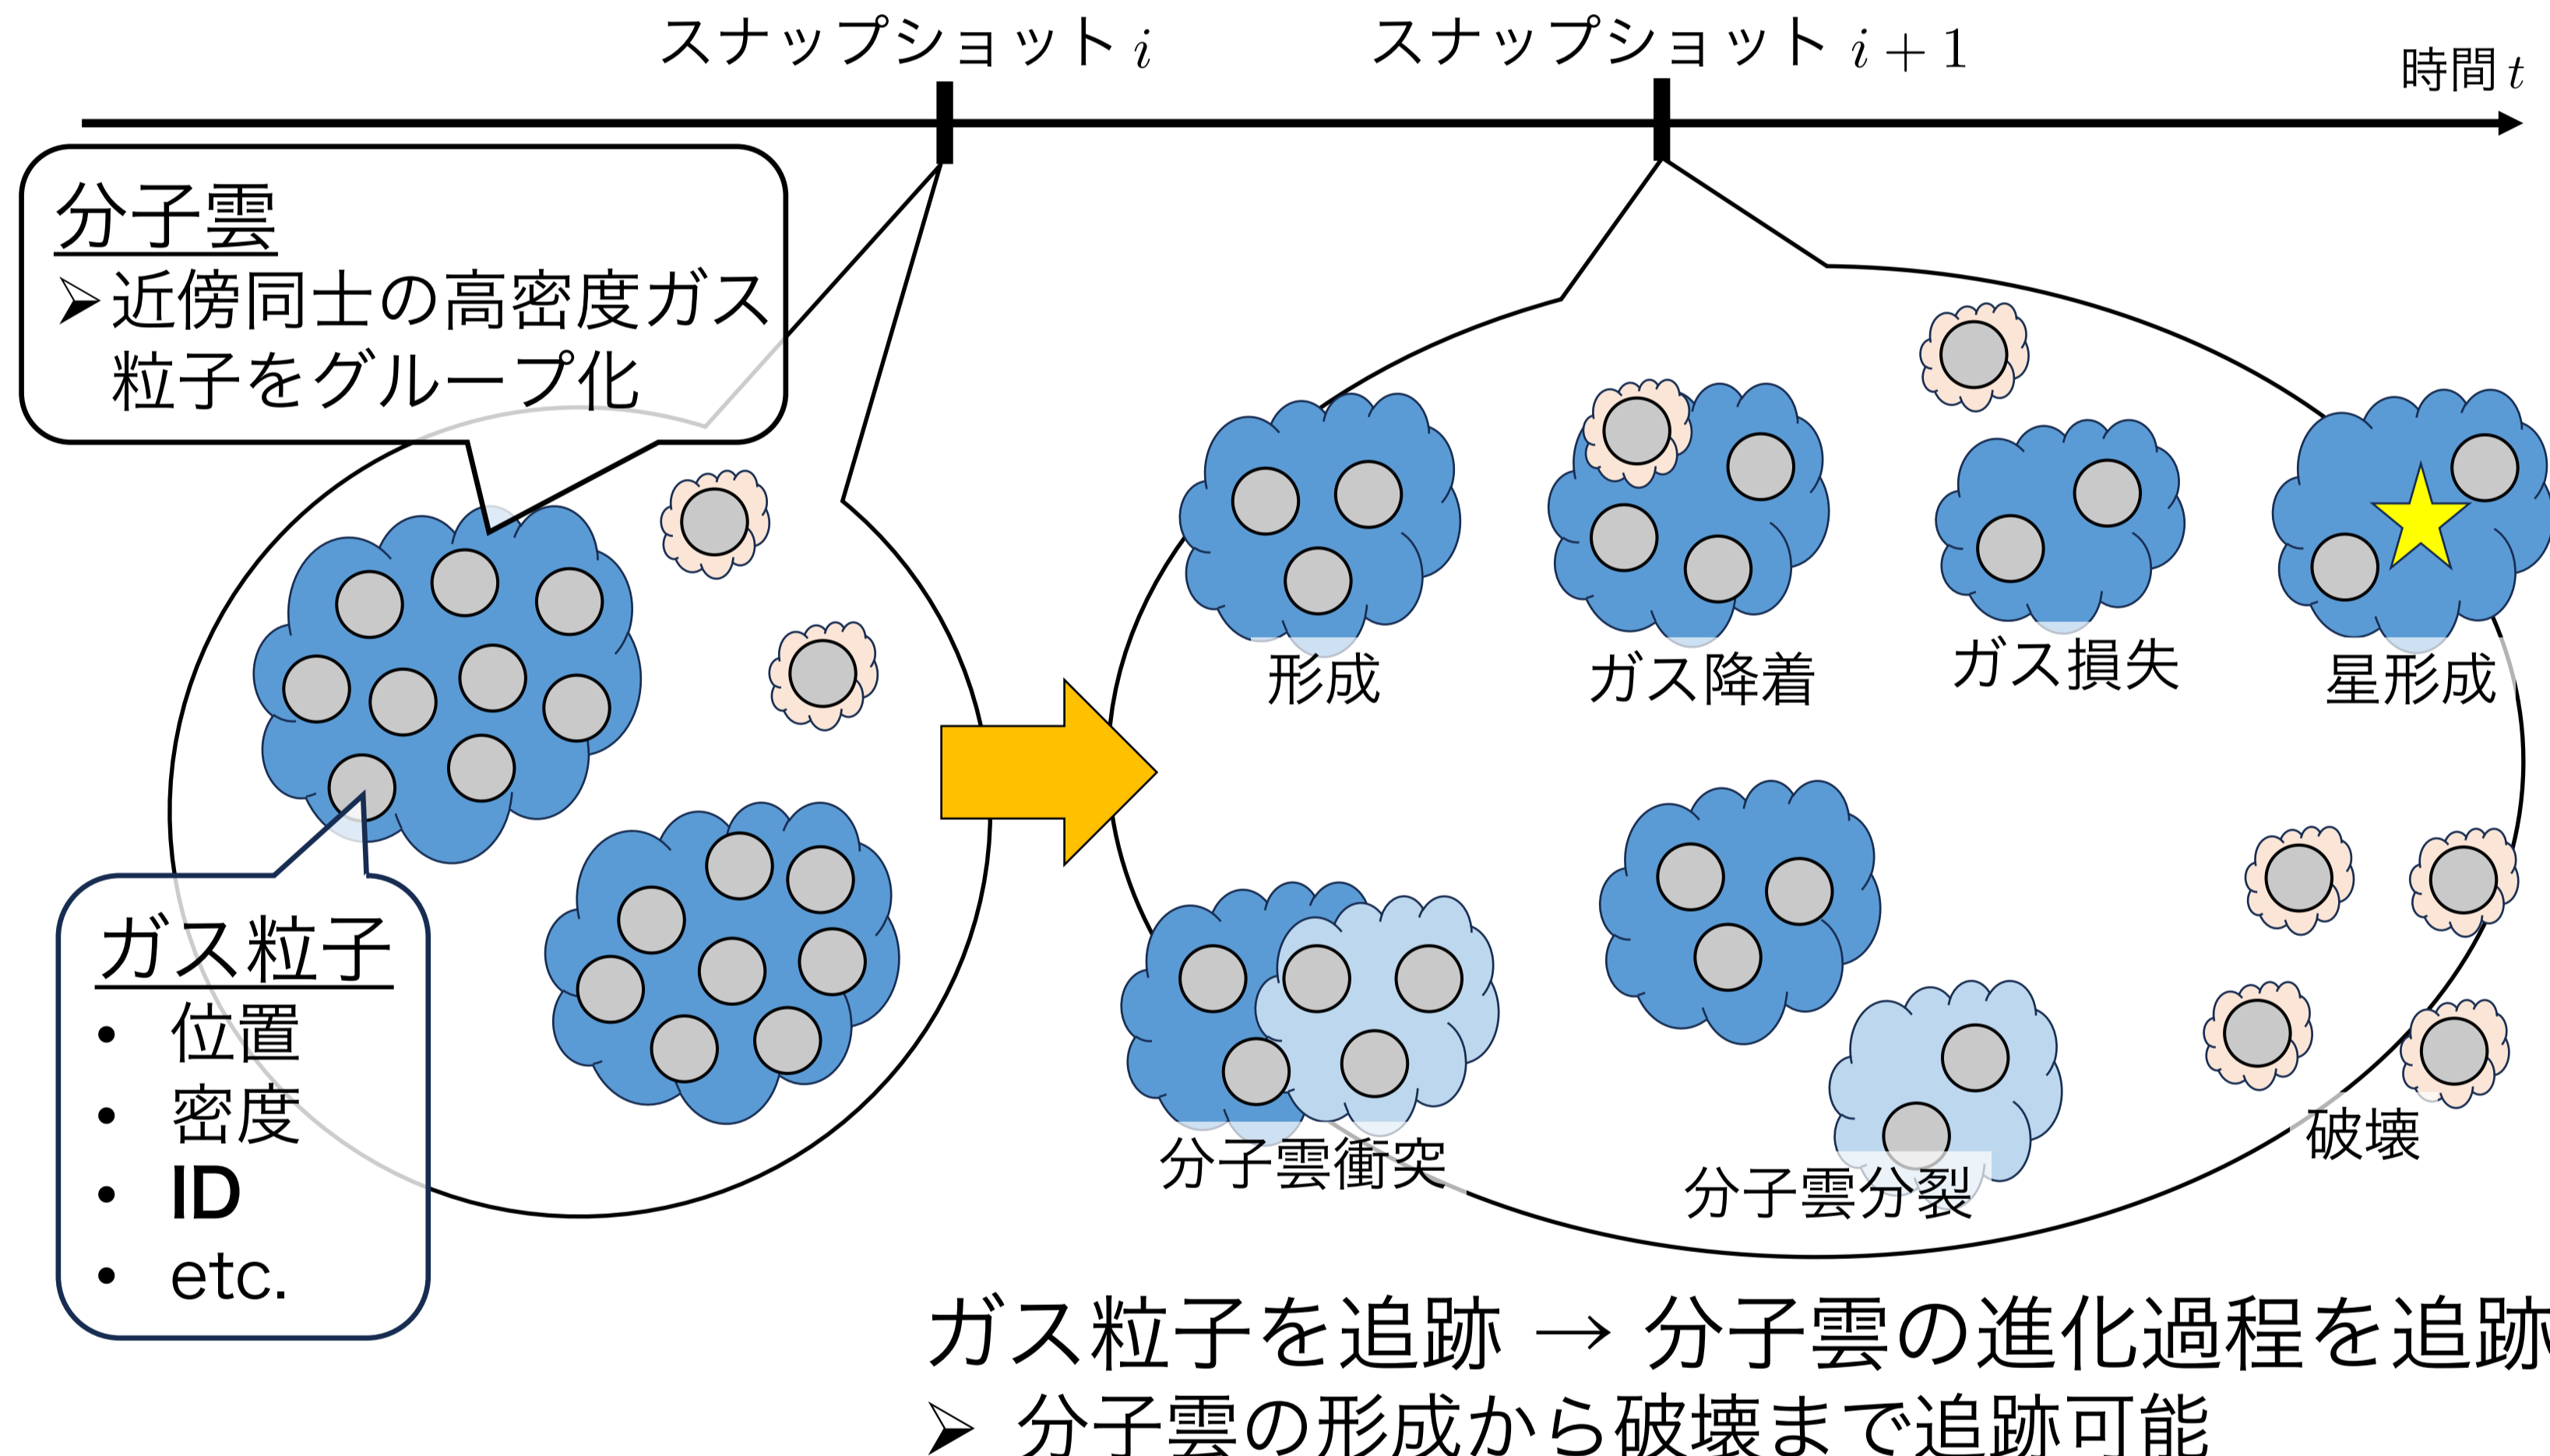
スナップショット $i$

スナップショット $i+1$

時間 $t$

分子雲

➢近傍同士の高密度ガス粒子をグループ化

ガス粒子

• 位置
• 密度
• **ID**
• etc.

形成

ガス降着

ガス損失

星形成

分子雲衝突

分子雲分裂

破壊

ガス粒子を追跡 → 分子雲の進化過程を追跡

➢ 分子雲の形成から破壊まで追跡可能